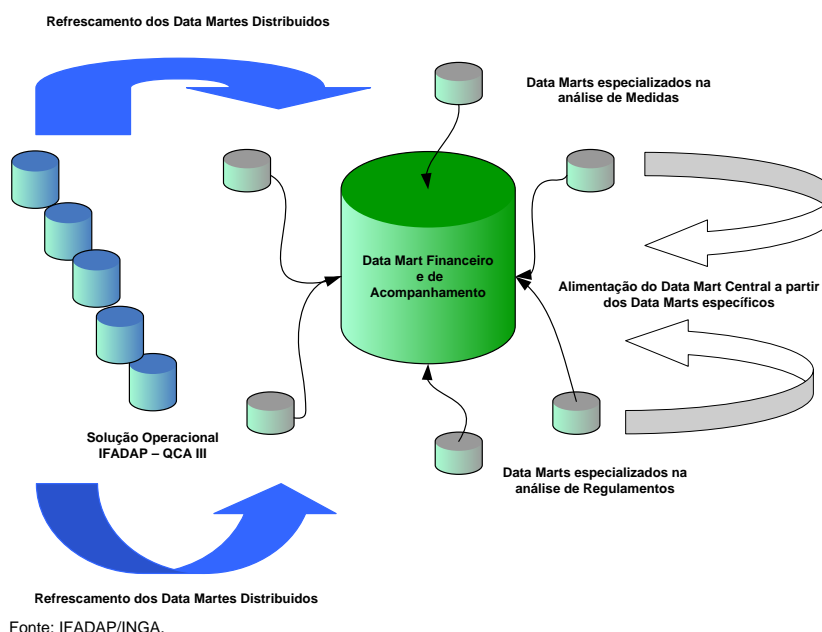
Refrescamento dos Data Martes Distribuidos

Data Marts especializados na análise de Medidas

Data Mart Financeiro e de Acompanhamento

Alimentação do Data Mart Central a partir dos Data Marts específicos

Solução Operacional IFADAP – QCA III

Data Marts especializados na análise de Regulamentos

Refrescamento dos Data Martes Distribuidos

Fonte: IFADAP/INGA.